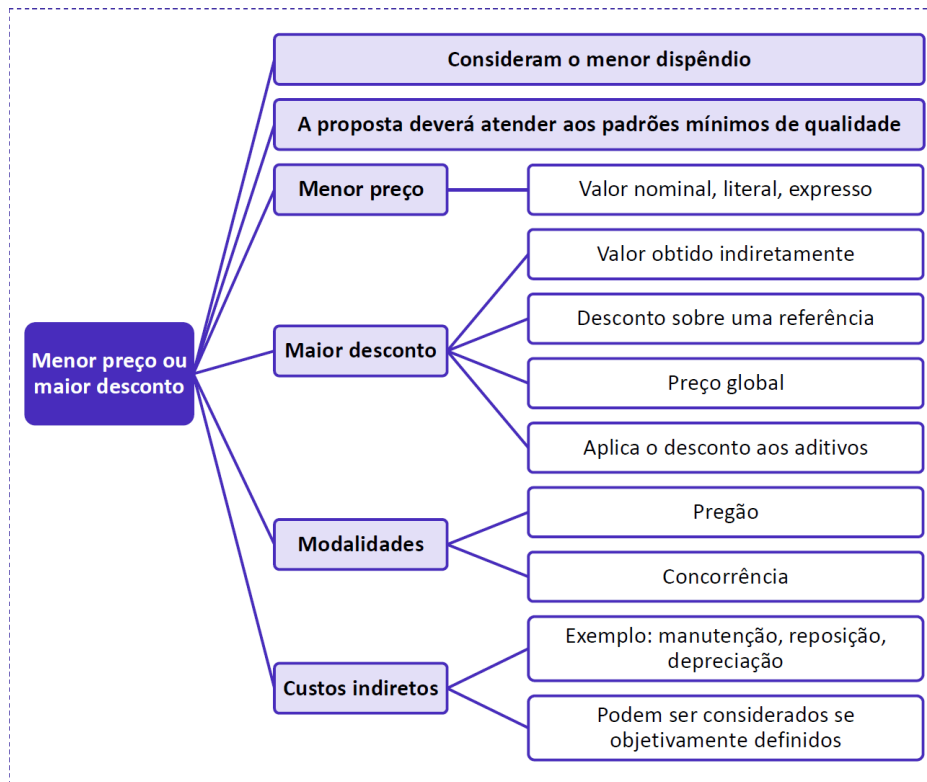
Menor preço ou maior desconto

Consideram o menor dispêndio

A proposta deverá atender aos padrões mínimos de qualidade

Menor preço

Valor nominal, literal, expresso

Maior desconto

Valor obtido indiretamente

Desconto sobre uma referência

Preço global

Aplica o desconto aos aditivos

Modalidades

Pregão

Concorrência

Custos indiretos

Exemplo: manutenção, reposição, depreciação

Podem ser considerados se objetivamente definidos